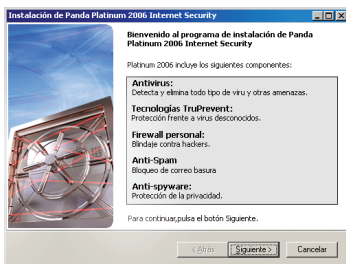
Instalación de Panda Platinum 2006 Internet Security

Bienvenido al programa de instalación de Panda Platinum 2006 Internet Security

Platinum 2006 incluye los siguientes componentes:

Antivirus:
Detecta y elimina todo tipo de viru y otras amenazas.

Tecnologías TruPrevent:
Protección frente a virus desconocidos.

Firewall personal:
Blindaje contra hackers.

Anti-Spam
Bloqueo de correo basura

Anti-spyware:
Protección de la privacidad.

Para continuar,pulsa el botón Siguiente.

< Atrás | Siguiente > | Cancelar